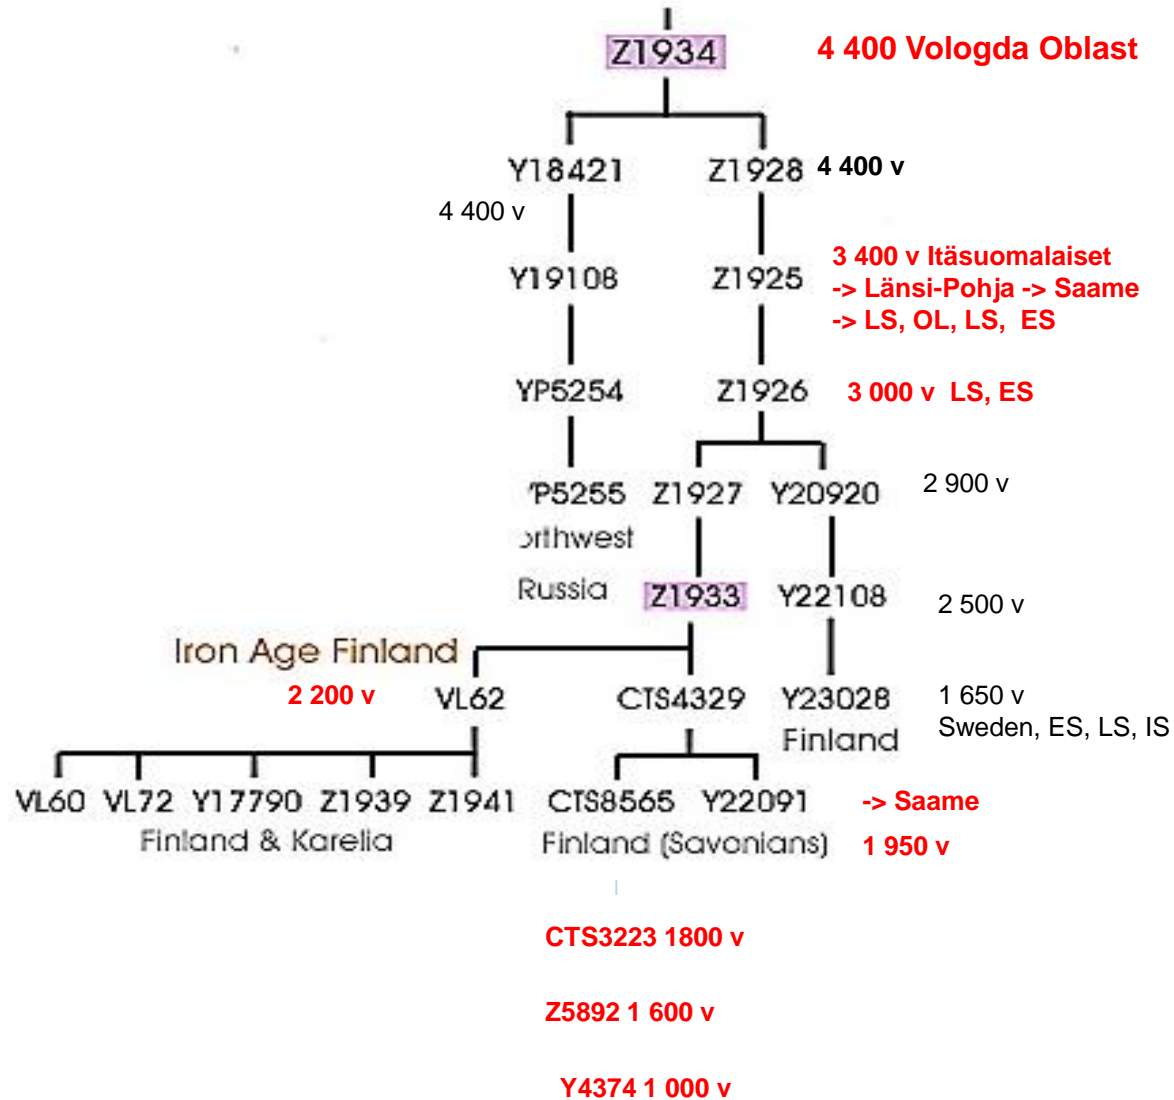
Z1934 4 400 Vologda Oblast

Y18421 Z1928 4 400 v

4 400 v

Y19108 Z1925 3 400 v Itäsuomalaiset -> Länsi-Pohja -> Saame -> LS, OL, LS, ES

YP5254 Z1926 3 000 v LS, ES

'P5255 Z1927 Y20920 2 900 v

orthwest Russia

Z1933 Y22108 2 500 v

Iron Age Finland

2 200 v VL62 CTS4329 Y23028 1 650 v Sweden, ES, LS, IS

Finland

VL60 VL72 Y17790 Z1939 Z1941 CTS8565 Y22091 -> Saame

Finland & Karelia

Finland (Savonians) 1 950 v

CTS3223 1800 v

Z5892 1 600 v

Y4374 1 000 v